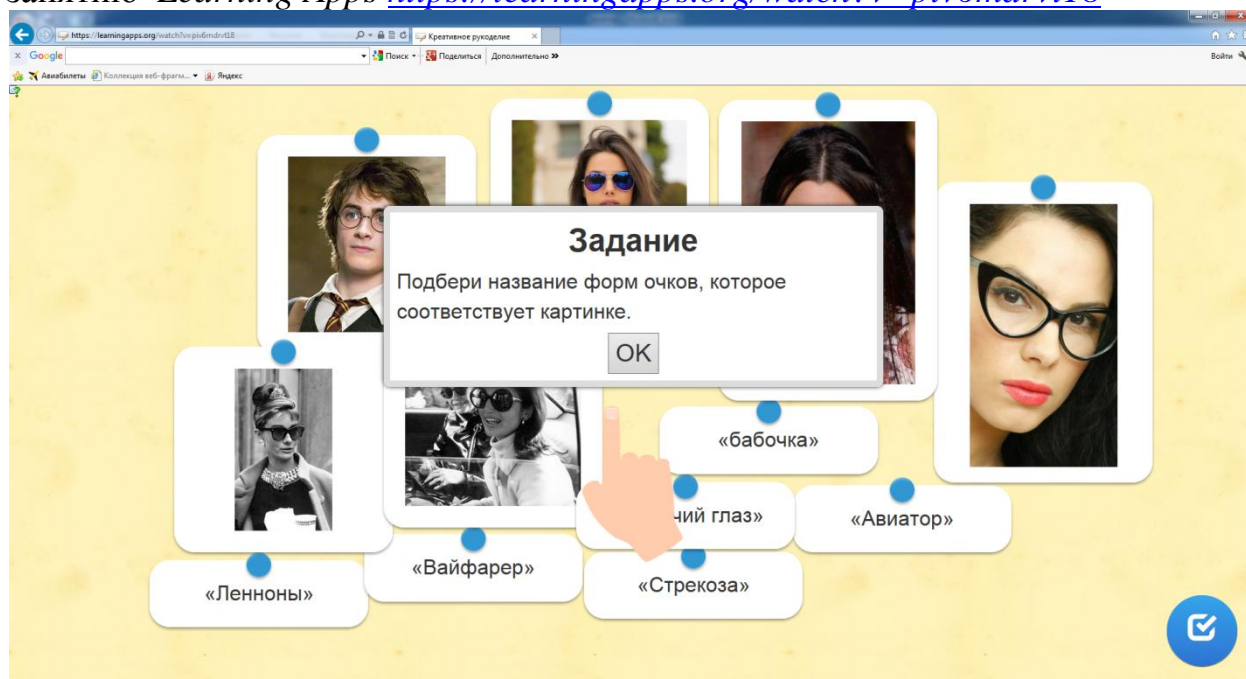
занятие Learning Apps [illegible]

https://learningapps.org/watch?v=pis6mdrvt18

Креативное рукоделие

Google

Поиск

Поделиться

Дополнительно »

Войти

Авиабилеты

Коллекция веб-фрагм...

Яндекс

Задание

Подбери название форм очков, которое соответствует картинке.

OK

«бабочка»

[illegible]чий глаз»

«Авиатор»

«Вайфарер»

«Стрекоза»

«Ленноны»